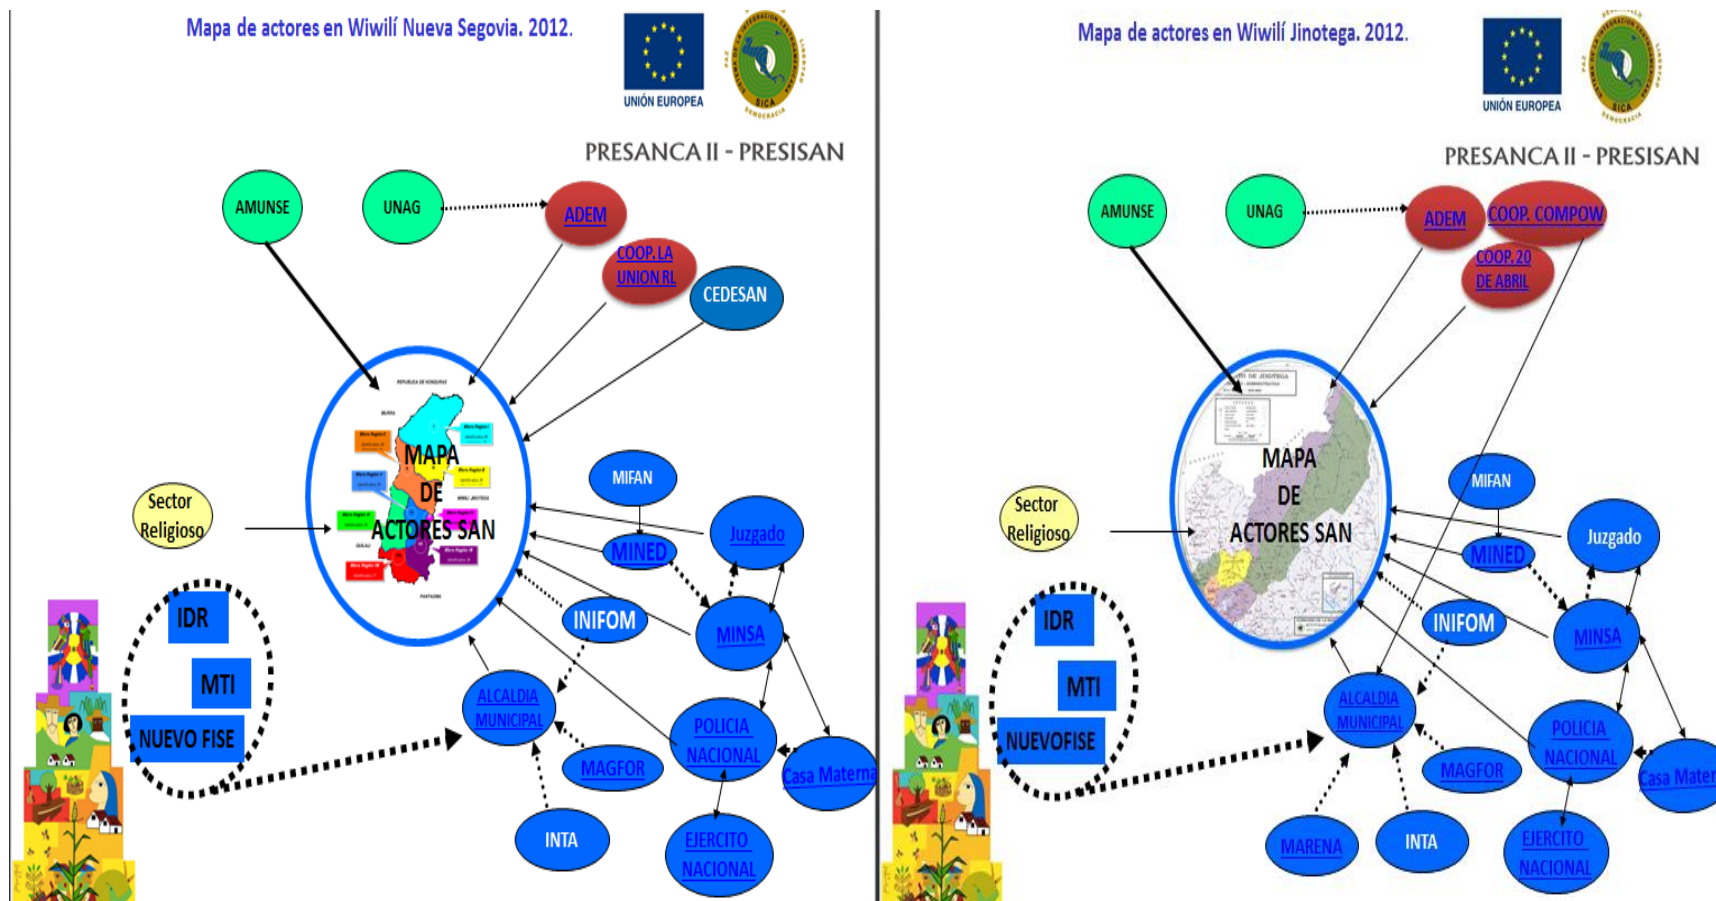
Mapa de actores en Wiwilí Nueva Segovia. 2012.

UNIÓN EUROPEA

SICA

PRESANCA II - PRESISAN

AMUNSE

UNAG

ADEM

COOP. LA UNION RL

CEDESAN

MAPA DE ACTORES SAN

Sector Religioso

MIFAN

Juzgado

MINED

INIFOM

MINSA

IDR

MTI

NUEVO FISE

ALCALDIA MUNICIPAL

POLICIA NACIONAL

Casa Materna

MAGFOR

INTA

EJERCITO NACIONAL

Mapa de actores en Wiwilí Jinotega. 2012.

UNIÓN EUROPEA

SICA

PRESANCA II - PRESISAN

AMUNSE

UNAG

ADEM

COOP. COMPOW

COOP. 20 DE ABRIL

MAPA DE ACTORES SAN

Sector Religioso

MIFAN

Juzgado

MINED

INIFOM

MINSA

IDR

MTI

NUEVOFISE

ALCALDIA MUNICIPAL

POLICIA NACIONAL

Casa Mater

MAGFOR

MARENA

INTA

EJERCITO NACIONAL